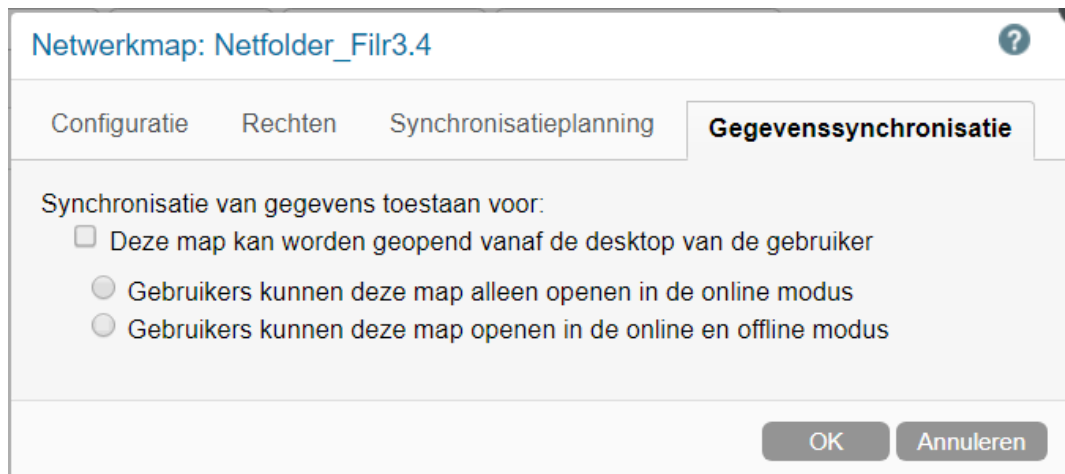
Netwerkmap: Netfolder_Filr3.4

?

Configuratie Rechten Synchronisatieplanning Gegevenssynchronisatie

Synchronisatie van gegevens toestaan voor:

Deze map kan worden geopend vanaf de desktop van de gebruiker

Gebruikers kunnen deze map alleen openen in de online modus

Gebruikers kunnen deze map openen in de online en offline modus

OK Annuleren